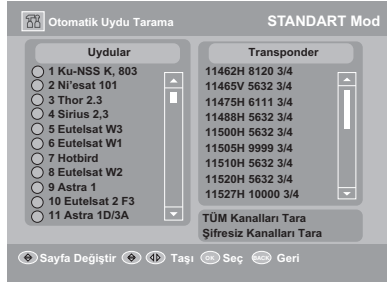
Otomatik Uydu Tarama

STANDART Mod

Uydular

1 Ku-NSS K, 803
2 Ni'esat 101
3 Thor 2.3
4 Sirius 2,3
5 Eutelsat W3
6 Eutelsat W1
7 Hotbird
8 Eutelsat W2
9 Astra 1
10 Eutelsat 2 F3
11 Astra 1D/3A

Transponder

11462H 8120 3/4
11465V 5632 3/4
11475H 6111 3/4
11488H 5632 3/4
11500H 5632 3/4
11505H 9999 3/4
11510H 5632 3/4
11520H 5632 3/4
11527H 10000 3/4

TÜM Kanalları Tara
Şifresiz Kanalları Tara

Sayfa Değiştir Taşı OK Seç BACK Geri